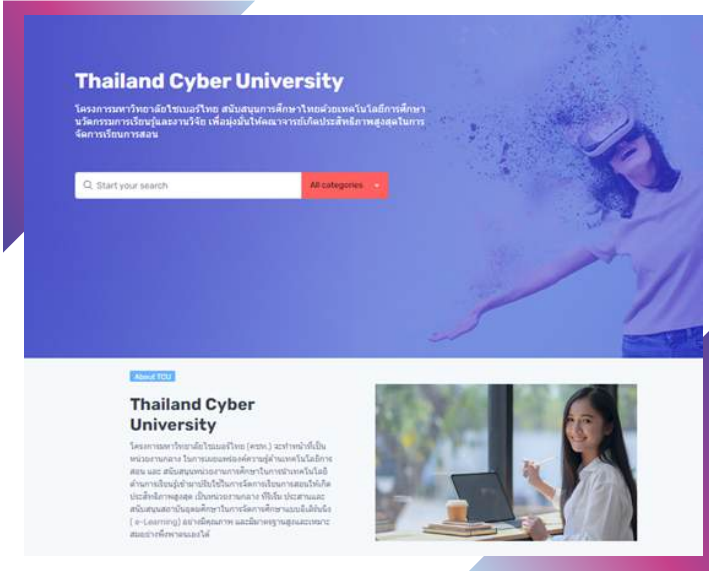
Thailand Cyber University

โครงการมหาวิทยาลัยไซเบอร์ไทย สนับสนุนการศึกษาไทยด้วยเทคโนโลยีการศึกษา นวัตกรรมการเรียนรู้และงานวิจัย เพื่อมุ่งมั่นให้คณาจารย์เกิดประสิทธิภาพสูงสุดในการจัดการเรียนการสอน

Start your search

All categories

About TCU

Thailand Cyber University

โครงการมหาวิทยาลัยไซเบอร์ไทย (TCU) มีหน้าที่เป็นหน่วยงานกลาง ในการมอบองค์ความรู้ด้านเทคโนโลยีการสอน และ สนับสนุนหน่วยงานการศึกษาในการนำเทคโนโลยีด้านการเรียนรู้เข้ามาปรับใช้ในการจัดการเรียนการสอนให้เกิดประสิทธิภาพสูงสุด เป็นหน่วยงานกลาง ที่ริเริ่ม ประสานและสนับสนุนสถาบันอุดมศึกษาในการจัดการศึกษาแบบอิเล็กทรอนิกส์ ( e-Learning) อย่างมีคุณภาพ และมีมาตรฐานสูงและเหมาะสมอย่างพึ่งพาตนเองได้